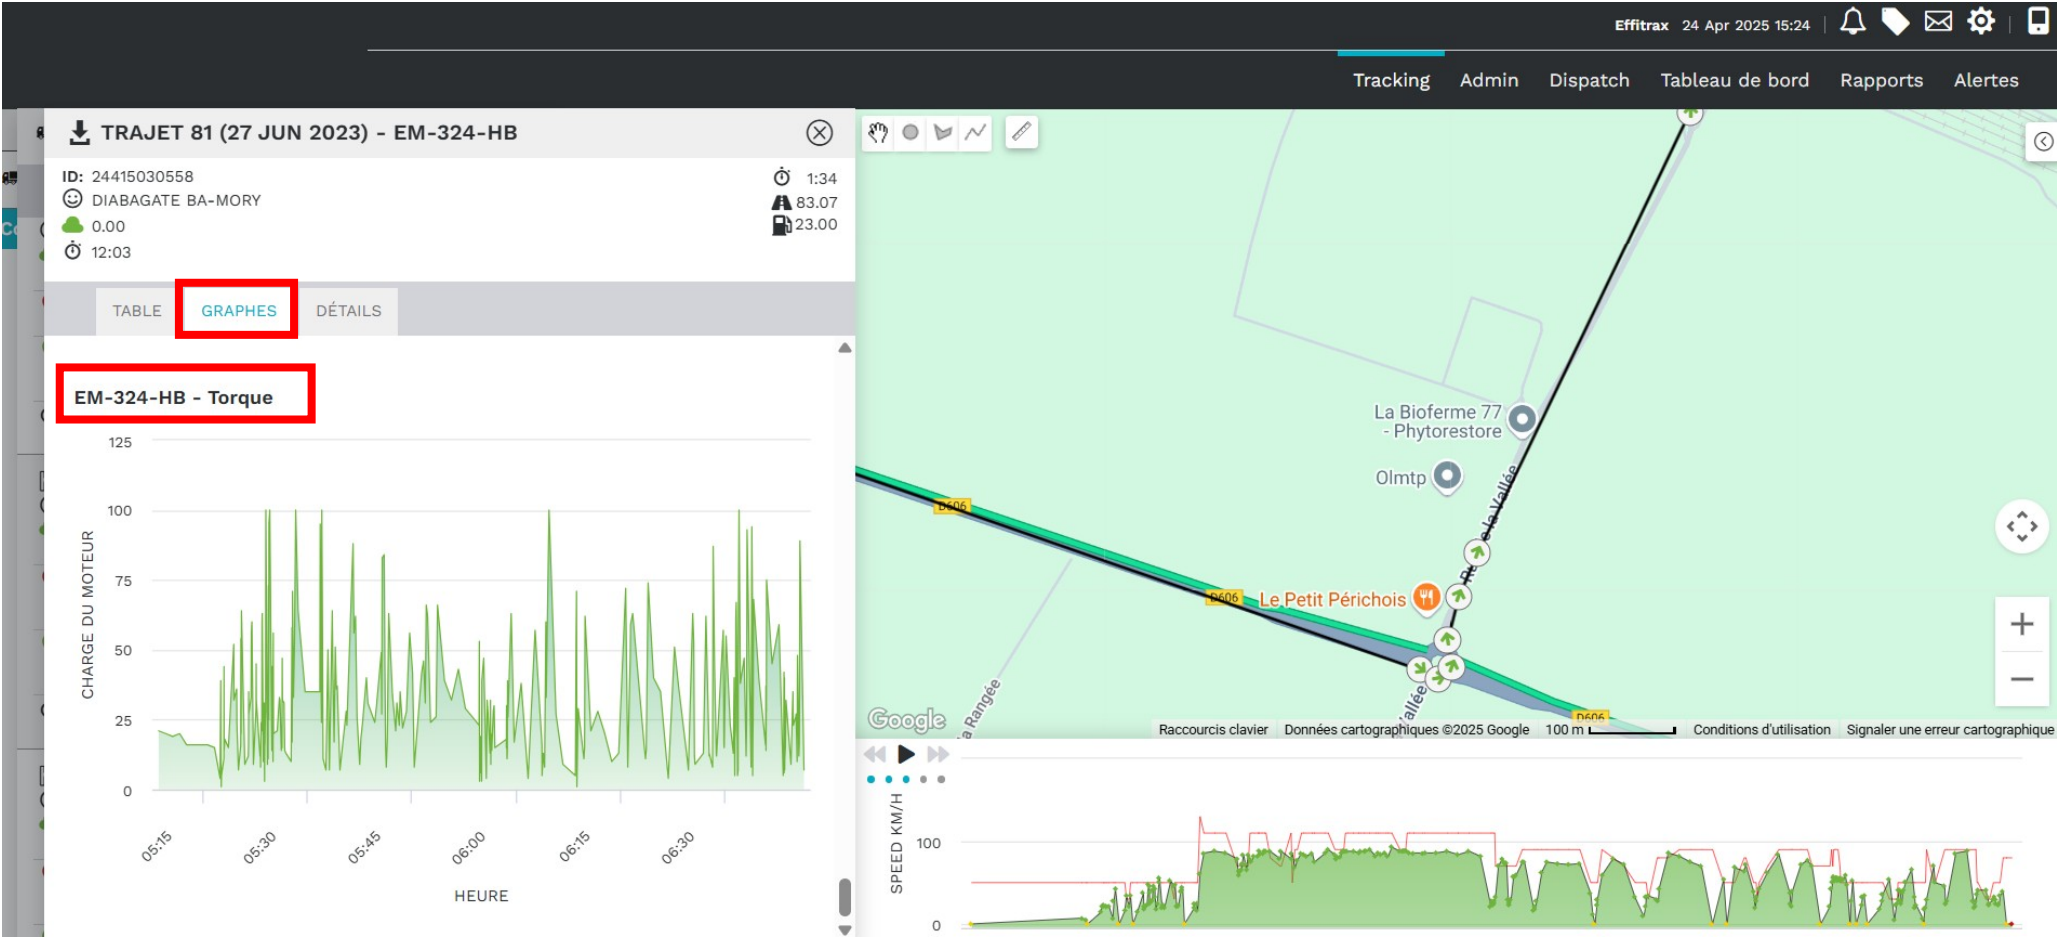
Effitrax 24 Apr 2025 15:24

Tracking Admin Dispatch Tableau de bord Rapports Alertes

TRAJET 81 (27 JUN 2023) - EM-324-HB

ID: 24415030558
DIABAGATE BA-MORY
0.00
12:03

1:34
83.07
23.00

TABLE GRAPHES DÉTAILS

EM-324-HB - Torque

125
100
75
50
25
0

CHARGE DU MOTEUR

05:15 05:30 05:45 06:00 06:15 06:30

HEURE

La Bioferme 77 - Phytorestore
Olmtp
Le Petit Périchois
D606
D606
D606
Rte de la Vallée
la Rangée
allée

Google
Raccourcis clavier Données cartographiques ©2025 Google 100 m Conditions d'utilisation Signaler une erreur cartographique

SPEED KM/H
100
0